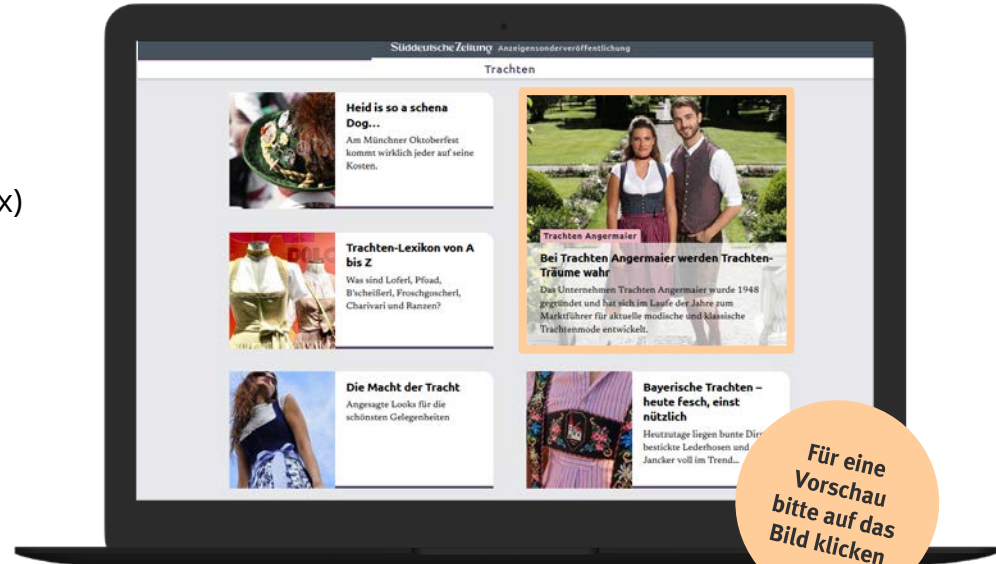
x)

Süddeutsche Zeitung Anzeigensonderveröffentlichung

Trachten

Heid is so a schena Dog…
Am Münchner Oktoberfest kommt wirklich jeder auf seine Kosten.

Trachten Angermaier
Bei Trachten Angermaier werden Trachten-Träume wahr
Das Unternehmen Trachten Angermaier wurde 1948 gegründet und hat sich im Laufe der Jahre zum Marktführer für aktuelle modische und klassische Trachtenmode entwickelt.

Trachten-Lexikon von A bis Z
Was sind Loferl, Pfoad, B'scheißerl, Froschgoscherl, Charivari und Ranzen?

Die Macht der Tracht
Angesagte Looks für die schönsten Gelegenheiten

Bayerische Trachten – heute fesch, einst nützlich
Heutzutage liegen bunte Dir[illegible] bestickte Lederhosen und Jancker voll im Trend…

Für eine Vorschau bitte auf das Bild klicken